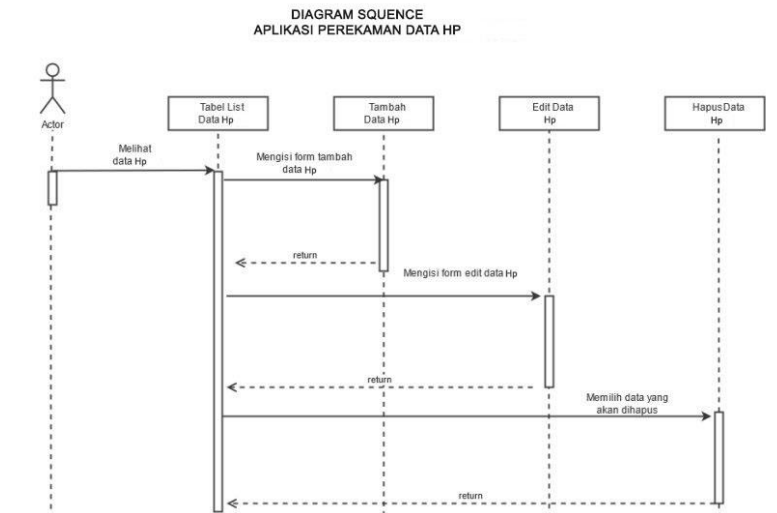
DIAGRAM SQUENCE
APLIKASI PEREKAMAN DATA HP

Actor

Tabel List Data Hp

Tambah Data Hp

Edit Data Hp

Hapus Data Hp

Melihat data Hp

Mengisi form tambah data Hp

return

Mengisi form edit data Hp

return

Memilih data yang akan dihapus

return